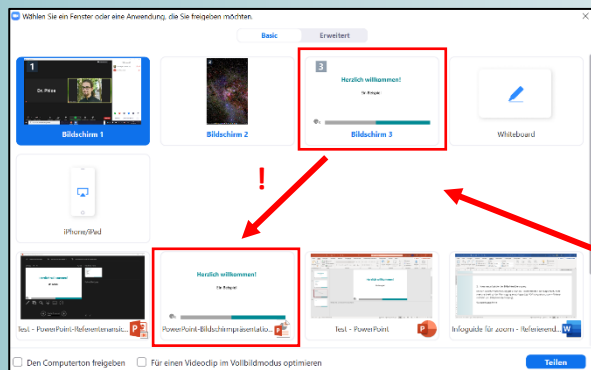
Wählen Sie ein Fenster oder eine Anwendung, die Sie freigeben möchten.

Basic Erweitert

1
Dr. Pütze
Bildschirm 1

Bildschirm 2

3
Herzlich willkommen!
für Beispiel
Bildschirm 3

Whiteboard

iPhone/iPad

!

Test - PowerPoint-Referentenansic...

Herzlich willkommen!
für Beispiel
PowerPoint-Bildschirmpräsentatio...

Test - PowerPoint

Infoguide für zoom - Referierend...

Den Computerton freigeben
Für einen Videoclip im Vollbildmodus optimieren
Teilen